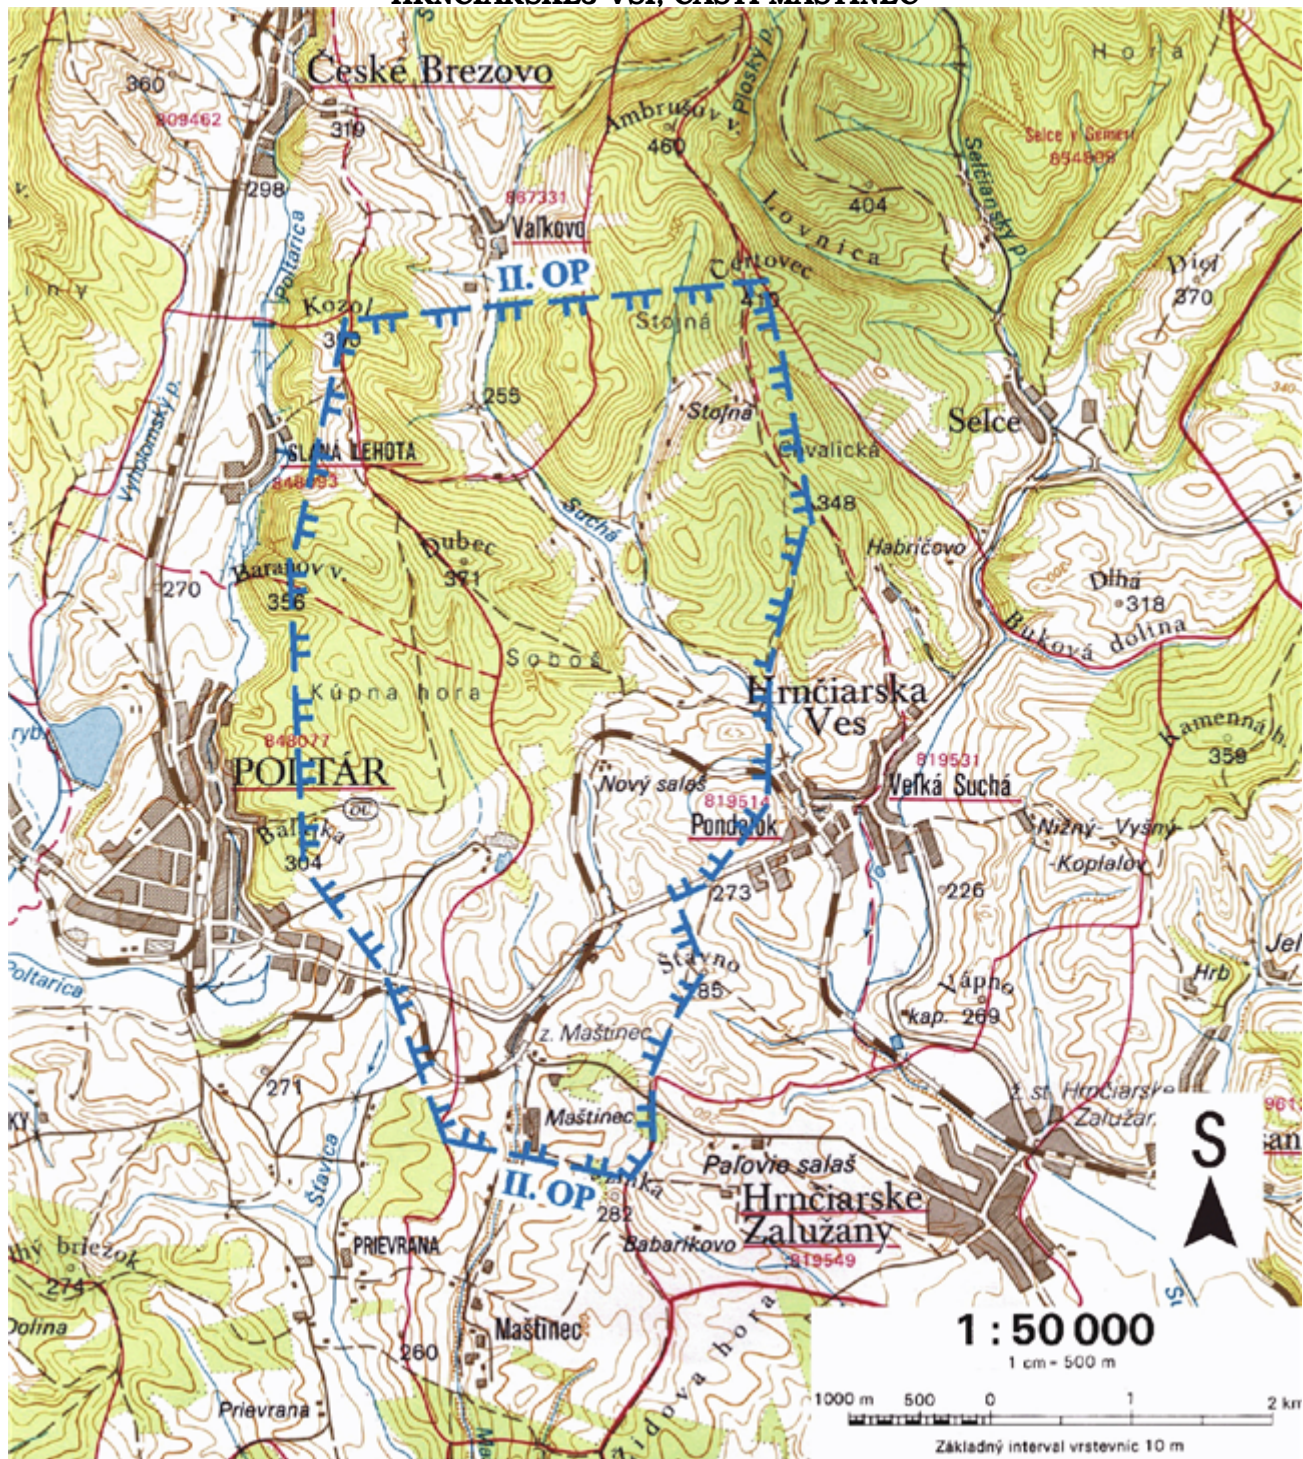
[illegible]

Hora
360
České Brezovo
809462
319
Ambrušov v.
Ploský p.
460
Selce v Gemeri
854808
Selčiansky p.
298
Poltarica
867331
Vaľkovo
404
Lovnica
Čertovec
Ivici
370
II. OP
Kozol
310
413
Stojná
255
Stojná
Vyhnianský p.
Selce
SLANÁ LEHOTA
848093
Čavalická
Suchá
348
Dubec
Habričovo
Baranov v.
371
Dlhá
270
356
318
Buková dolina
Soboš
Kúpna hora
Hrnčiarska Ves
Kamenná h.
848077
819531
359
POLTÁR
Nový salaš
Veľká Suchá
819514
Pondelok
Baľnička
Nižný- Vyšný
-Koplalov
304
273
226
Poltarica
Štavno
Jel
285
Vápno
Hrb
kap. 269
z. Maštinec
271
ž. st. Hrnčiarske Zalužany
Štavica
Maštinec
S
Paľovie salaš
II. OP
Linka
Hrnčiarske Zalužany
282
Babaríkovo
819549
PRIEVRANA
274
Dolina
Maštinec
260
Prievrana
1 : 50 000
1 cm = 500 m
1000 m
500
0
1
2 km
Základný interval vrstevníc 10 m